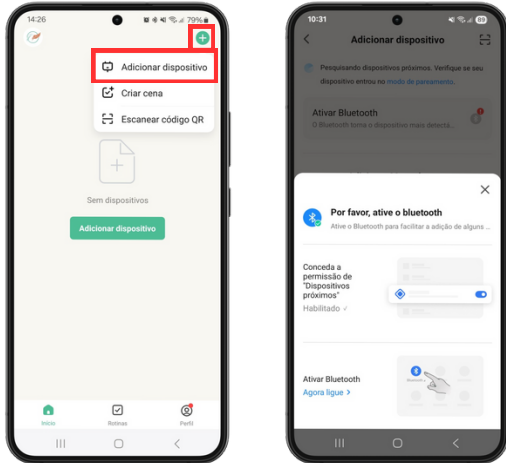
14:26 79%

Adicionar dispositivo

Criar cena

Escanear código QR

Sem dispositivos

Adicionar dispositivo

Início Rotinas Perfil

10:31

Adicionar dispositivo

Pesquisando dispositivos próximos. Verifique se seu dispositivo entrou no modo de pareamento.

Ativar Bluetooth

O Bluetooth torna o dispositivo mais detectá...

Por favor, ative o bluetooth

Ative o Bluetooth para facilitar a adição de alguns ...

Conceda a permissão de "Dispositivos próximos"

Habilitado ✓

Ativar Bluetooth

Agora ligue >

Bluetooth